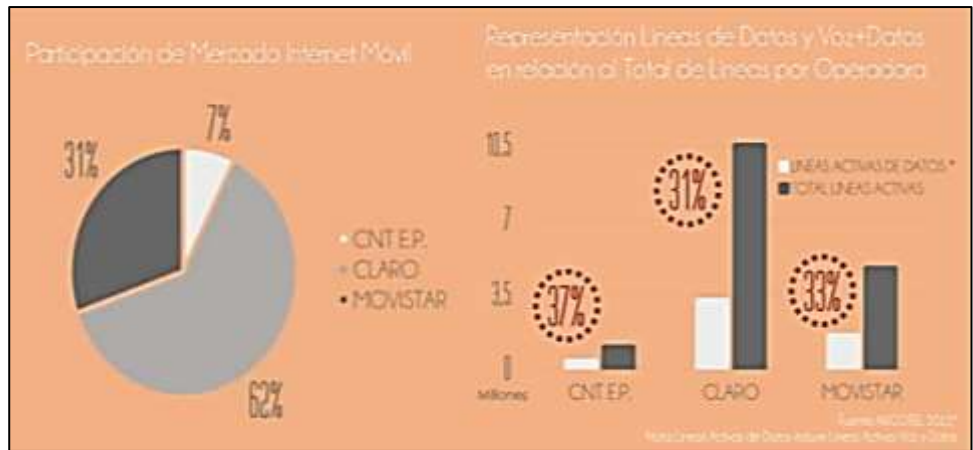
Participación de Mercado Internet Móvil

7%

31%

62%

CNT E.P.
CLARO
MOVISTAR

Representación Líneas de Datos y Voz+Datos en relación al Total de Líneas por Operadora

10.5
7
3.5
0
Millones

LINEAS ACTIVAS DE DATOS *
TOTAL LINEAS ACTIVAS

37%
31%
33%

CNT E.P.
CLARO
MOVISTAR

Fuente: ARCOTEL 2013
Nota: Líneas Activas de Datos incluye Líneas Activas Voz y Datos